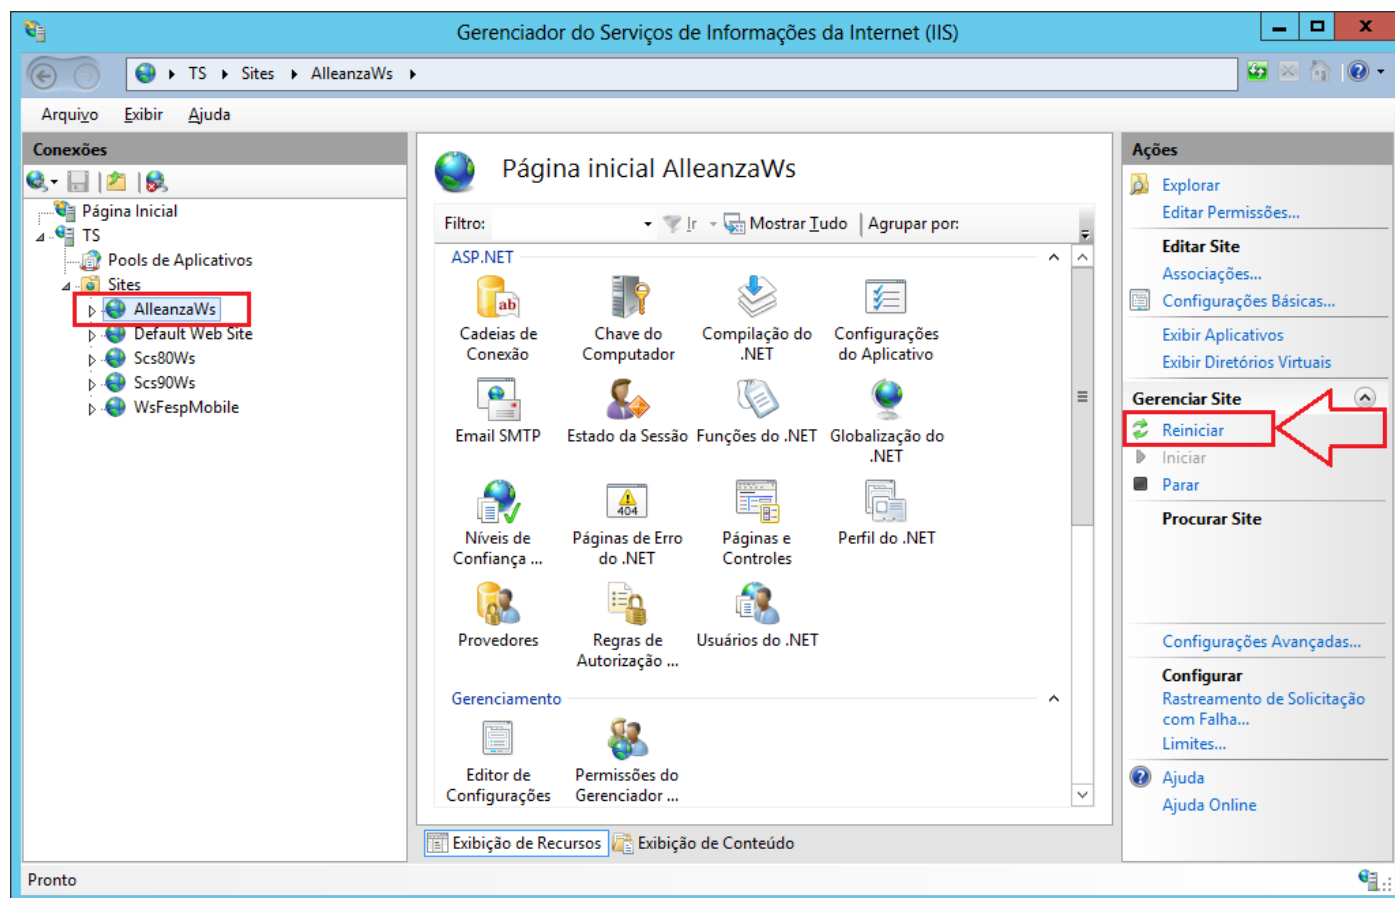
Gerenciador do Serviços de Informações da Internet (IIS)

TS ▸ Sites ▸ AlleanzaWs ▸

Arquivo Exibir Ajuda

Conexões

Página Inicial
TS
Pools de Aplicativos
Sites
AlleanzaWs
Default Web Site
Scs80Ws
Scs90Ws
WsFespMobile

Página inicial AlleanzaWs

Filtro: Ir Mostrar Tudo Agrupar por:

ASP.NET

Cadeias de Conexão
Chave do Computador
Compilação do .NET
Configurações do Aplicativo
Email SMTP
Estado da Sessão
Funções do .NET
Globalização do .NET
Níveis de Confiança ...
Páginas de Erro do .NET
Páginas e Controles
Perfil do .NET
Provedores
Regras de Autorização ...
Usuários do .NET

Gerenciamento

Editor de Configurações
Permissões do Gerenciador ...

Exibição de Recursos Exibição de Conteúdo

Ações

Explorar
Editar Permissões...

Editar Site
Associações...
Configurações Básicas...
Exibir Aplicativos
Exibir Diretórios Virtuais

Gerenciar Site
Reiniciar
Iniciar
Parar

Procurar Site

Configurações Avançadas...

Configurar
Rastreamento de Solicitação com Falha...
Limites...

Ajuda
Ajuda Online

Pronto